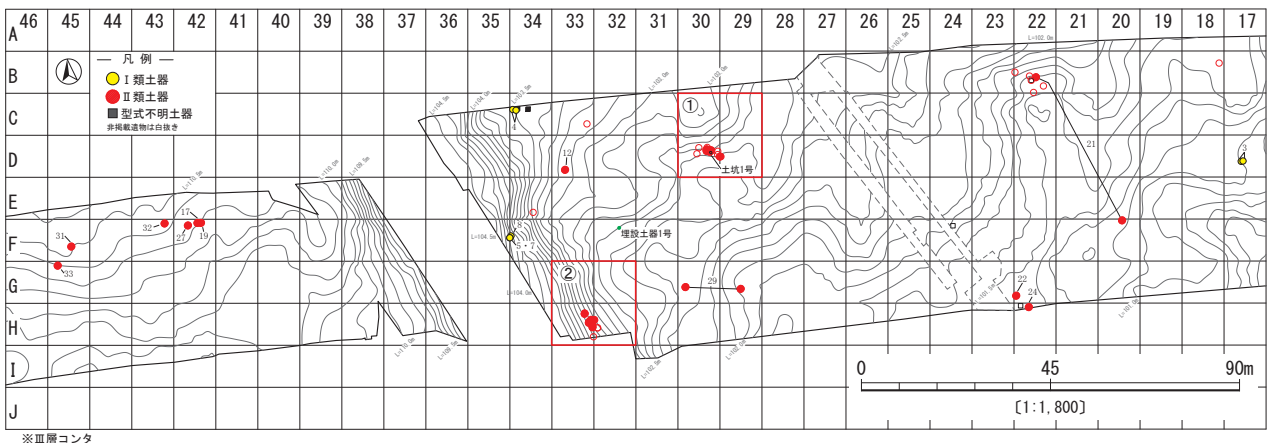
46 45 44 43 42 41 40 39 38 37 36 35 34 33 32 31 30 29 28 27 26 25 24 23 22 21 20 19 18 17

A
B
C
D
E
F
G
H
I
J

— 凡 例 —
Ⅰ類土器
Ⅱ類土器
型式不明土器
非掲載遺物は白抜き

①
土坑1号
埋設土器1号
②

4
12
21
3
17
32
27
19
31
33
5・7
8
29
22
24

0 45 90m
〔1:1,800〕

※Ⅲ層コンタ